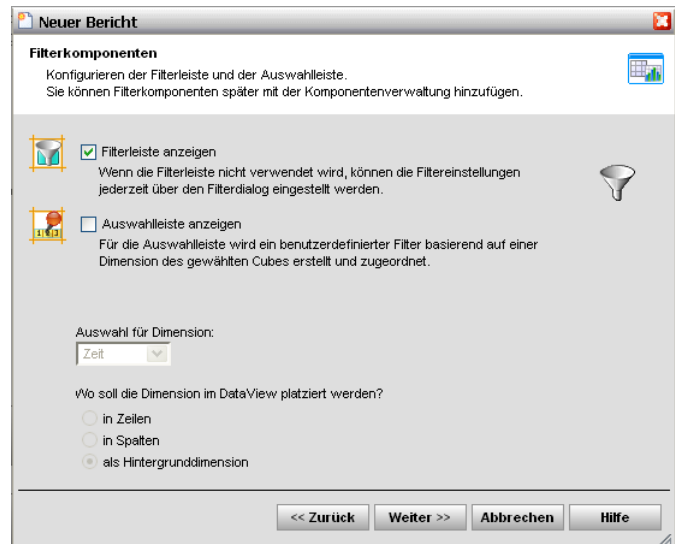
Neuer Bericht

Filterkomponenten

Konfigurieren der Filterleiste und der Auswahlleiste.
Sie können Filterkomponenten später mit der Komponentenverwaltung hinzufügen.

Filterleiste anzeigen

Wenn die Filterleiste nicht verwendet wird, können die Filtereinstellungen jederzeit über den Filterdialog eingestellt werden.

Auswahlleiste anzeigen

Für die Auswahlleiste wird ein benutzerdefinierter Filter basierend auf einer Dimension des gewählten Cubes erstellt und zugeordnet.

Auswahl für Dimension:

Zeit

Wo soll die Dimension im DataView platziert werden?

in Zeilen

in Spalten

als Hintergrunddimension

<< Zurück Weiter >> Abbrechen Hilfe